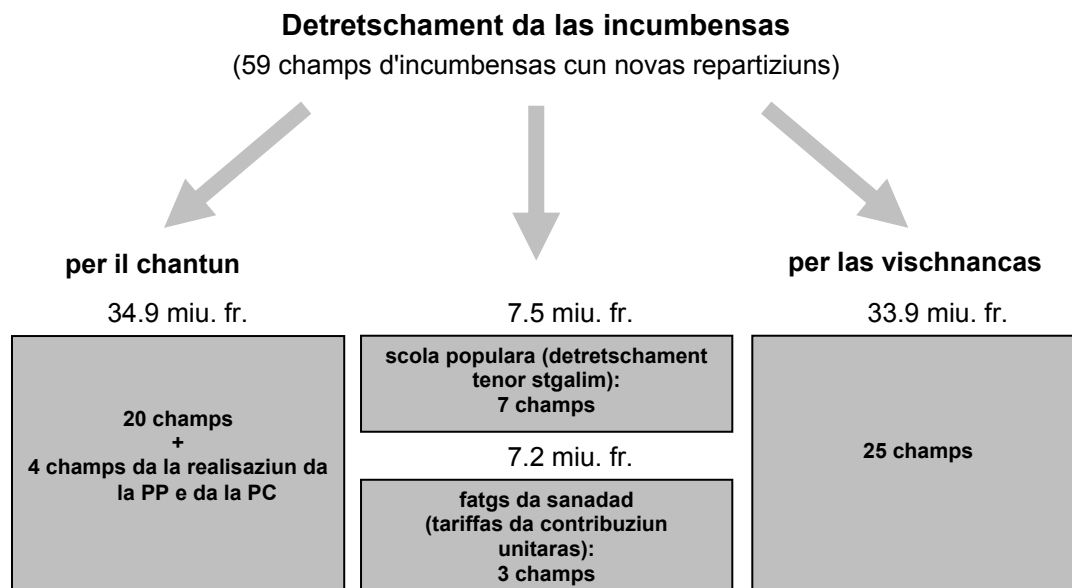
**Detretschament da las incumbensas**

(59 champs d'incumbensas cun novas repartiziuns)

**per il chantun**

34.9 miu. fr.

**20 champs + 4 champs da la realisaziun da la PP e da la PC**

7.5 miu. fr.

**scola populara (detretschament tenor stgalim): 7 champs**

7.2 miu. fr.

**fatgs da sanadad (tariffas da contribuziun unitaras): 3 champs**

**per las vischnancas**

33.9 miu. fr.

**25 champs**